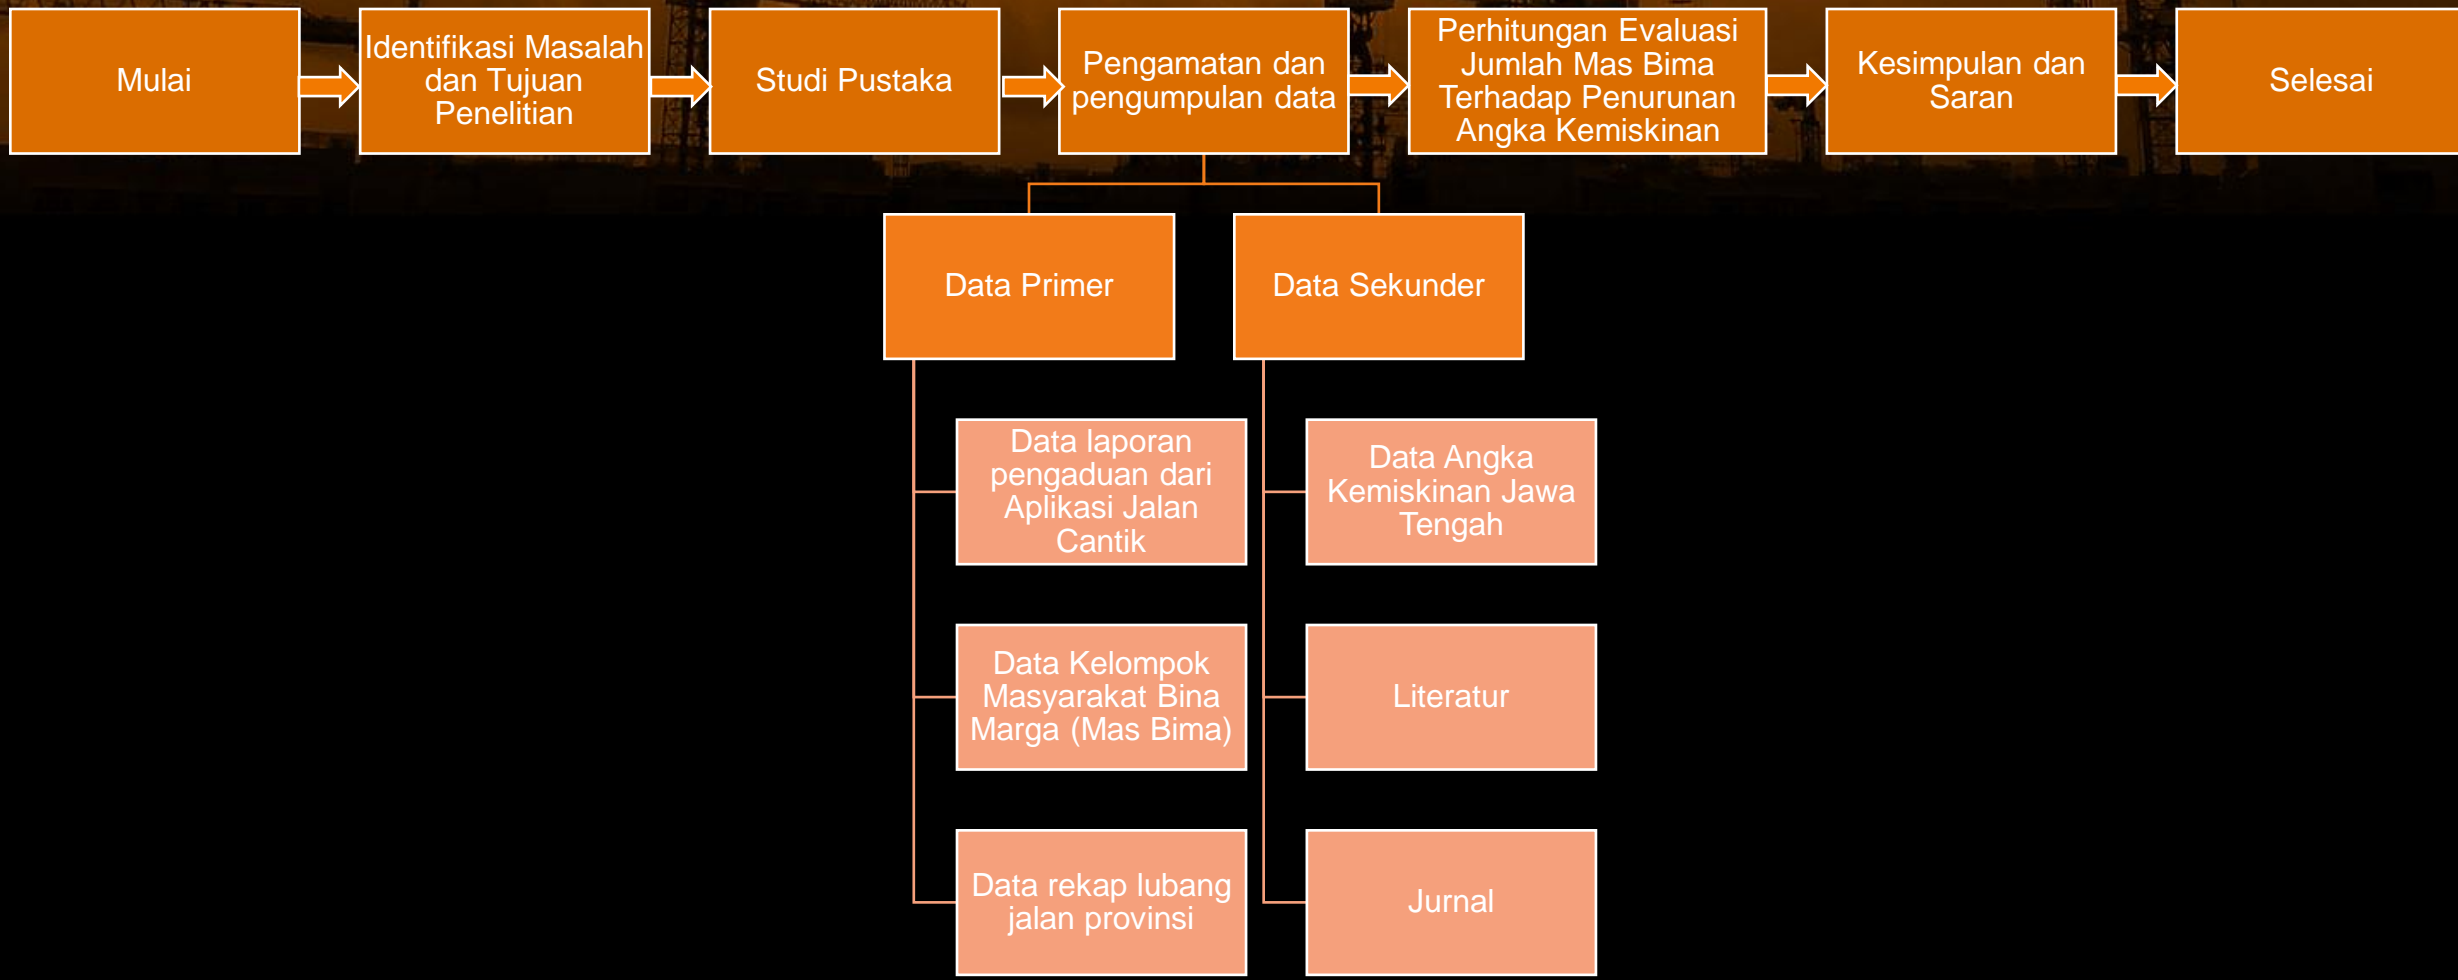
Mulai

Identifikasi Masalah dan Tujuan Penelitian

Studi Pustaka

Pengamatan dan pengumpulan data

Perhitungan Evaluasi Jumlah Mas Bima Terhadap Penurunan Angka Kemiskinan

Kesimpulan dan Saran

Selesai

Data Primer

Data Sekunder

Data laporan pengaduan dari Aplikasi Jalan Cantik

Data Kelompok Masyarakat Bina Marga (Mas Bima)

Data rekap lubang jalan provinsi

Data Angka Kemiskinan Jawa Tengah

Literatur

Jurnal